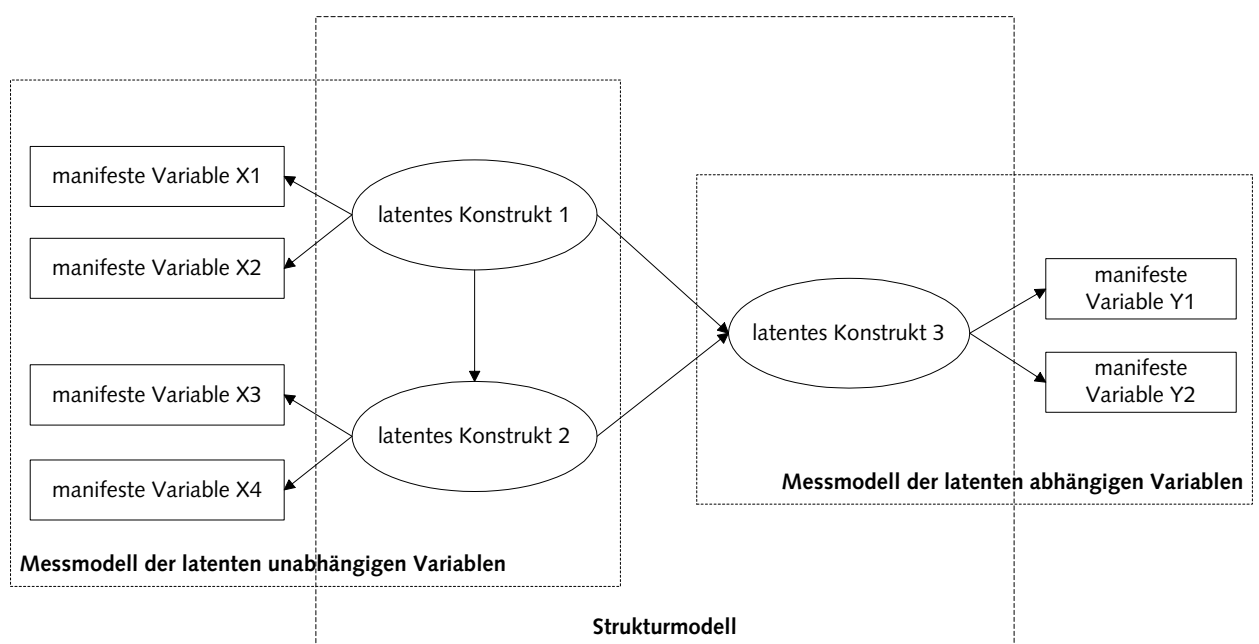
manifeste Variable X1

manifeste Variable X2

manifeste Variable X3

manifeste Variable X4

latentes Konstrukt 1

latentes Konstrukt 2

latentes Konstrukt 3

manifeste Variable Y1

manifeste Variable Y2

Messmodell der latenten abhängigen Variablen

Messmodell der latenten unabhängigen Variablen

Strukturmodell